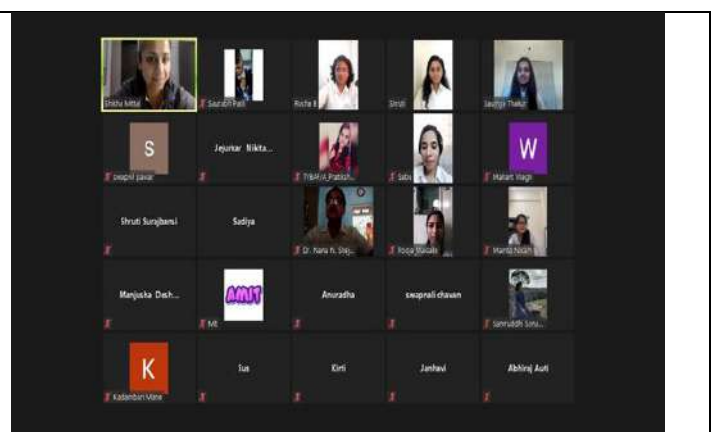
Shikha Mittal

Saurabh Patil

Richa B

Shruti

Saumya Thakur

S

Swapnil pawar

Jejurkar Nikita...

TYBAFM_Prathish...

Saba

W

Malant Wagh

Shruti Surajbansi

Sadiya

Dr. Nana N. Shej...

Pooja Mahale

Mamta Nolan

Manjusha Desh...

AMIT

Mit

Anuradha

swapnali chavan

Samruddhi Sona...

K

Kadambari Mane

Sus

Kirti

Janhavi

Abhiraj Auti